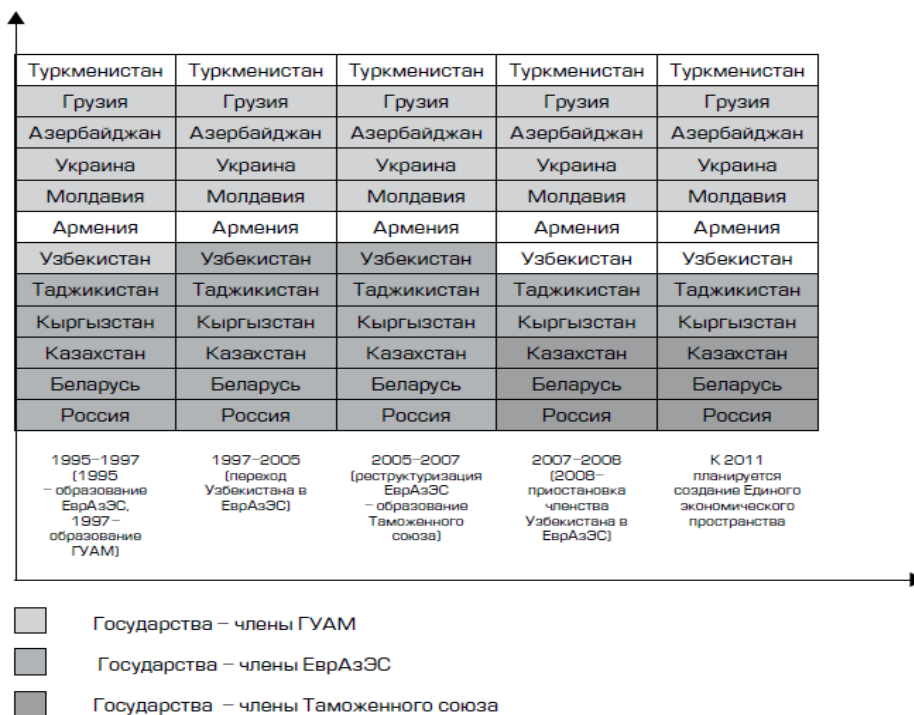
| Туркменистан | Туркменистан | Туркменистан | Туркменистан | Туркменистан |
|---|---|---|---|---|
| Грузия | Грузия | Грузия | Грузия | Грузия |
| Азербайджан | Азербайджан | Азербайджан | Азербайджан | Азербайджан |
| Украина | Украина | Украина | Украина | Украина |
| Молдавия | Молдавия | Молдавия | Молдавия | Молдавия |
| Армения | Армения | Армения | Армения | Армения |
| Узбекистан | Узбекистан | Узбекистан | Узбекистан | Узбекистан |
| Таджикистан | Таджикистан | Таджикистан | Таджикистан | Таджикистан |
| Кыргызстан | Кыргызстан | Кыргызстан | Кыргызстан | Кыргызстан |
| Казахстан | Казахстан | Казахстан | Казахстан | Казахстан |
| Беларусь | Беларусь | Беларусь | Беларусь | Беларусь |
| Россия | Россия | Россия | Россия | Россия |
| 1995–1997 (1995 – образование ЕврАзЭС, 1997 – образование ГУАМ) | 1997–2005 (переход Узбекистана в ЕврАзЭС) | 2005–2007 (реструктуризация ЕврАзЭС – образование Таможенного союза) | 2007–2008 (2008 – приостановка членства Узбекистана в ЕврАзЭС) | К 2011 планируется создание Единого экономического пространства |

Государства – члены ГУАМ

Государства – члены ЕврАзЭС

Государства – члены Таможенного союза